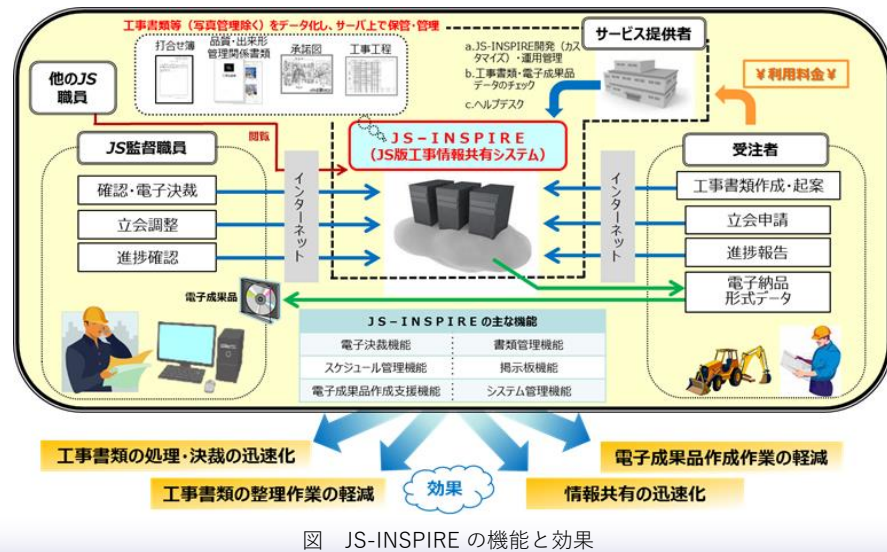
工事書類等（写真管理除く）をデータ化し、サーバ上で保管・管理

打合せ簿

品質・出来形管理関係書類

承諾図

工事工程

他のJS職員

サービス提供者

a.JS-INSPIRE開発（カスタマイズ）・運用管理
b.工事書類・電子成果品データのチェック
c.ヘルプデスク

¥利用料金¥

閲覧

JS-INSPIRE
（JS版工事情報共有システム）

JS監督職員

確認・電子決裁

立会調整

進捗確認

インターネット

インターネット

受注者

工事書類作成・起案

立会申請

進捗報告

電子納品形式データ

電子成果品

JS-INSPIREの主な機能

| 電子決裁機能 | 書類管理機能 |
|---|---|
| スケジュール管理機能 | 掲示板機能 |
| 電子成果品作成支援機能 | システム管理機能 |

工事書類の処理・決裁の迅速化

電子成果品作成作業の軽減

効果

工事書類の整理作業の軽減

情報共有の迅速化

図　JS-INSPIRE の機能と効果